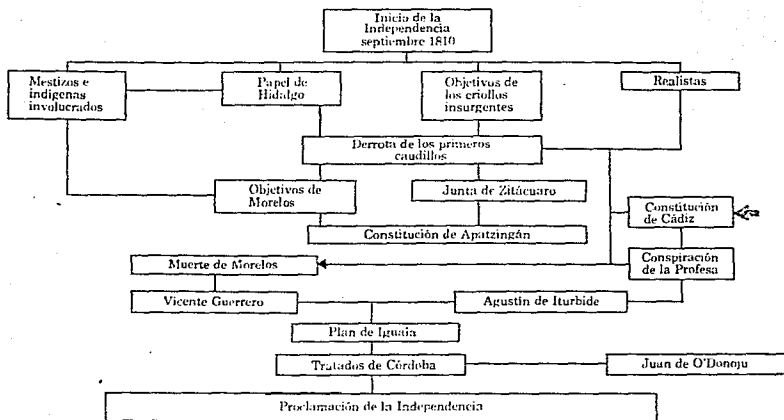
Inicio de la Independencia septiembre 1810

Mestizos e indígenas involucrados

Papel de Hidalgo

Objetivos de los criollos insurgentes

Realistas

Derrota de los primeros caudillos

Objetivos de Morelos

Junta de Zitácuaro

Constitución de Cádiz

Constitución de Apatzingán

Muerte de Morelos

Conspiración de la Profesa

Vicente Guerrero

Agustín de Iturbide

Plan de Iguala

Tratados de Córdoba

Juan de O'Donoju

Proclamación de la Independencia